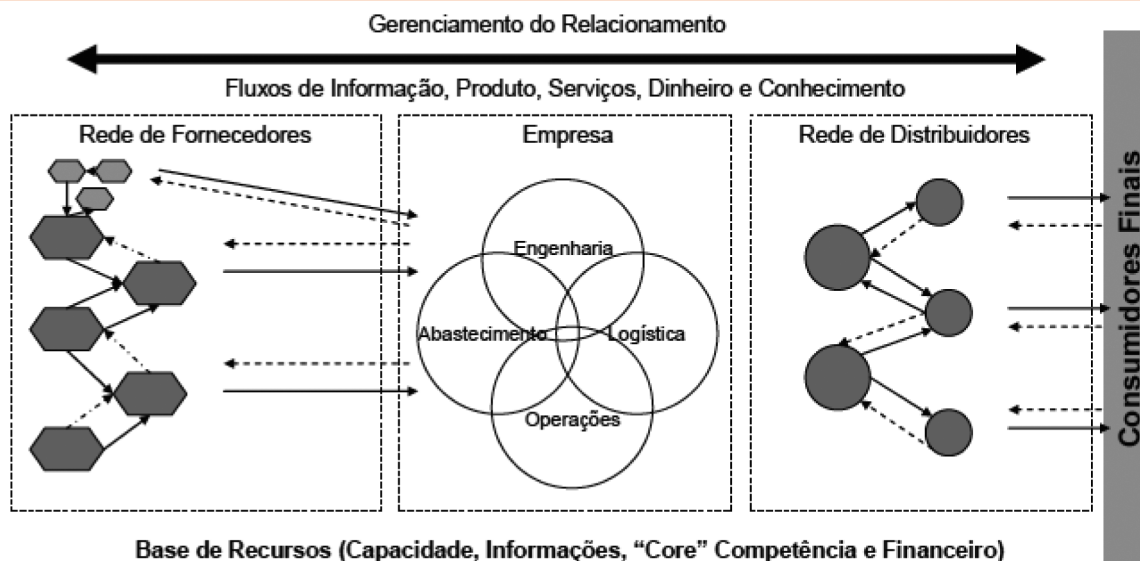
Gerenciamento do Relacionamento

Fluxos de Informação, Produto, Serviços, Dinheiro e Conhecimento

Rede de Fornecedores

Empresa

Engenharia

Abastecimento

Logística

Operações

Rede de Distribuidores

Consumidores Finais

Base de Recursos (Capacidade, Informações, "Core" Competência e Financeiro)